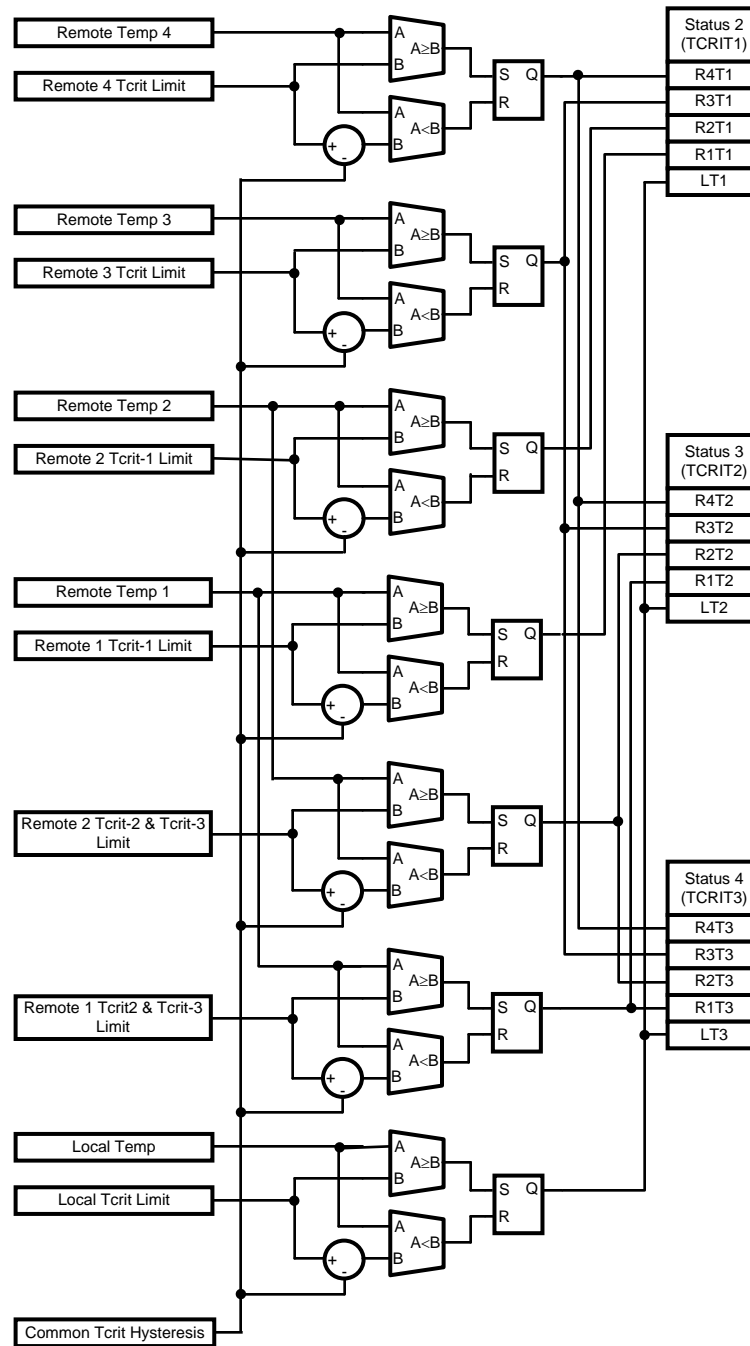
Remote Temp 4
Remote 4 Tcrit Limit
A
A≥B
B
A
A<B
B
+
-
S Q
R

Status 2 (TCRIT1)
R4T1
R3T1
R2T1
R1T1
LT1

Remote Temp 3
Remote 3 Tcrit Limit
A
A≥B
B
A
A<B
B
+
-
S Q
R

Remote Temp 2
Remote 2 Tcrit-1 Limit
A
A≥B
B
A
A<B
B
+
-
S Q
R

Status 3 (TCRIT2)
R4T2
R3T2
R2T2
R1T2
LT2

Remote Temp 1
Remote 1 Tcrit-1 Limit
A
A≥B
B
A
A<B
B
+
-
S Q
R

Remote 2 Tcrit-2 & Tcrit-3 Limit
A
A≥B
B
A
A<B
B
+
-
S Q
R

Status 4 (TCRIT3)
R4T3
R3T3
R2T3
R1T3
LT3

Remote 1 Tcrit2 & Tcrit-3 Limit
A
A≥B
B
A
A<B
B
+
-
S Q
R

Local Temp
Local Tcrit Limit
A
A≥B
B
A
A<B
B
+
-
S Q
R

Common Tcrit Hysteresis